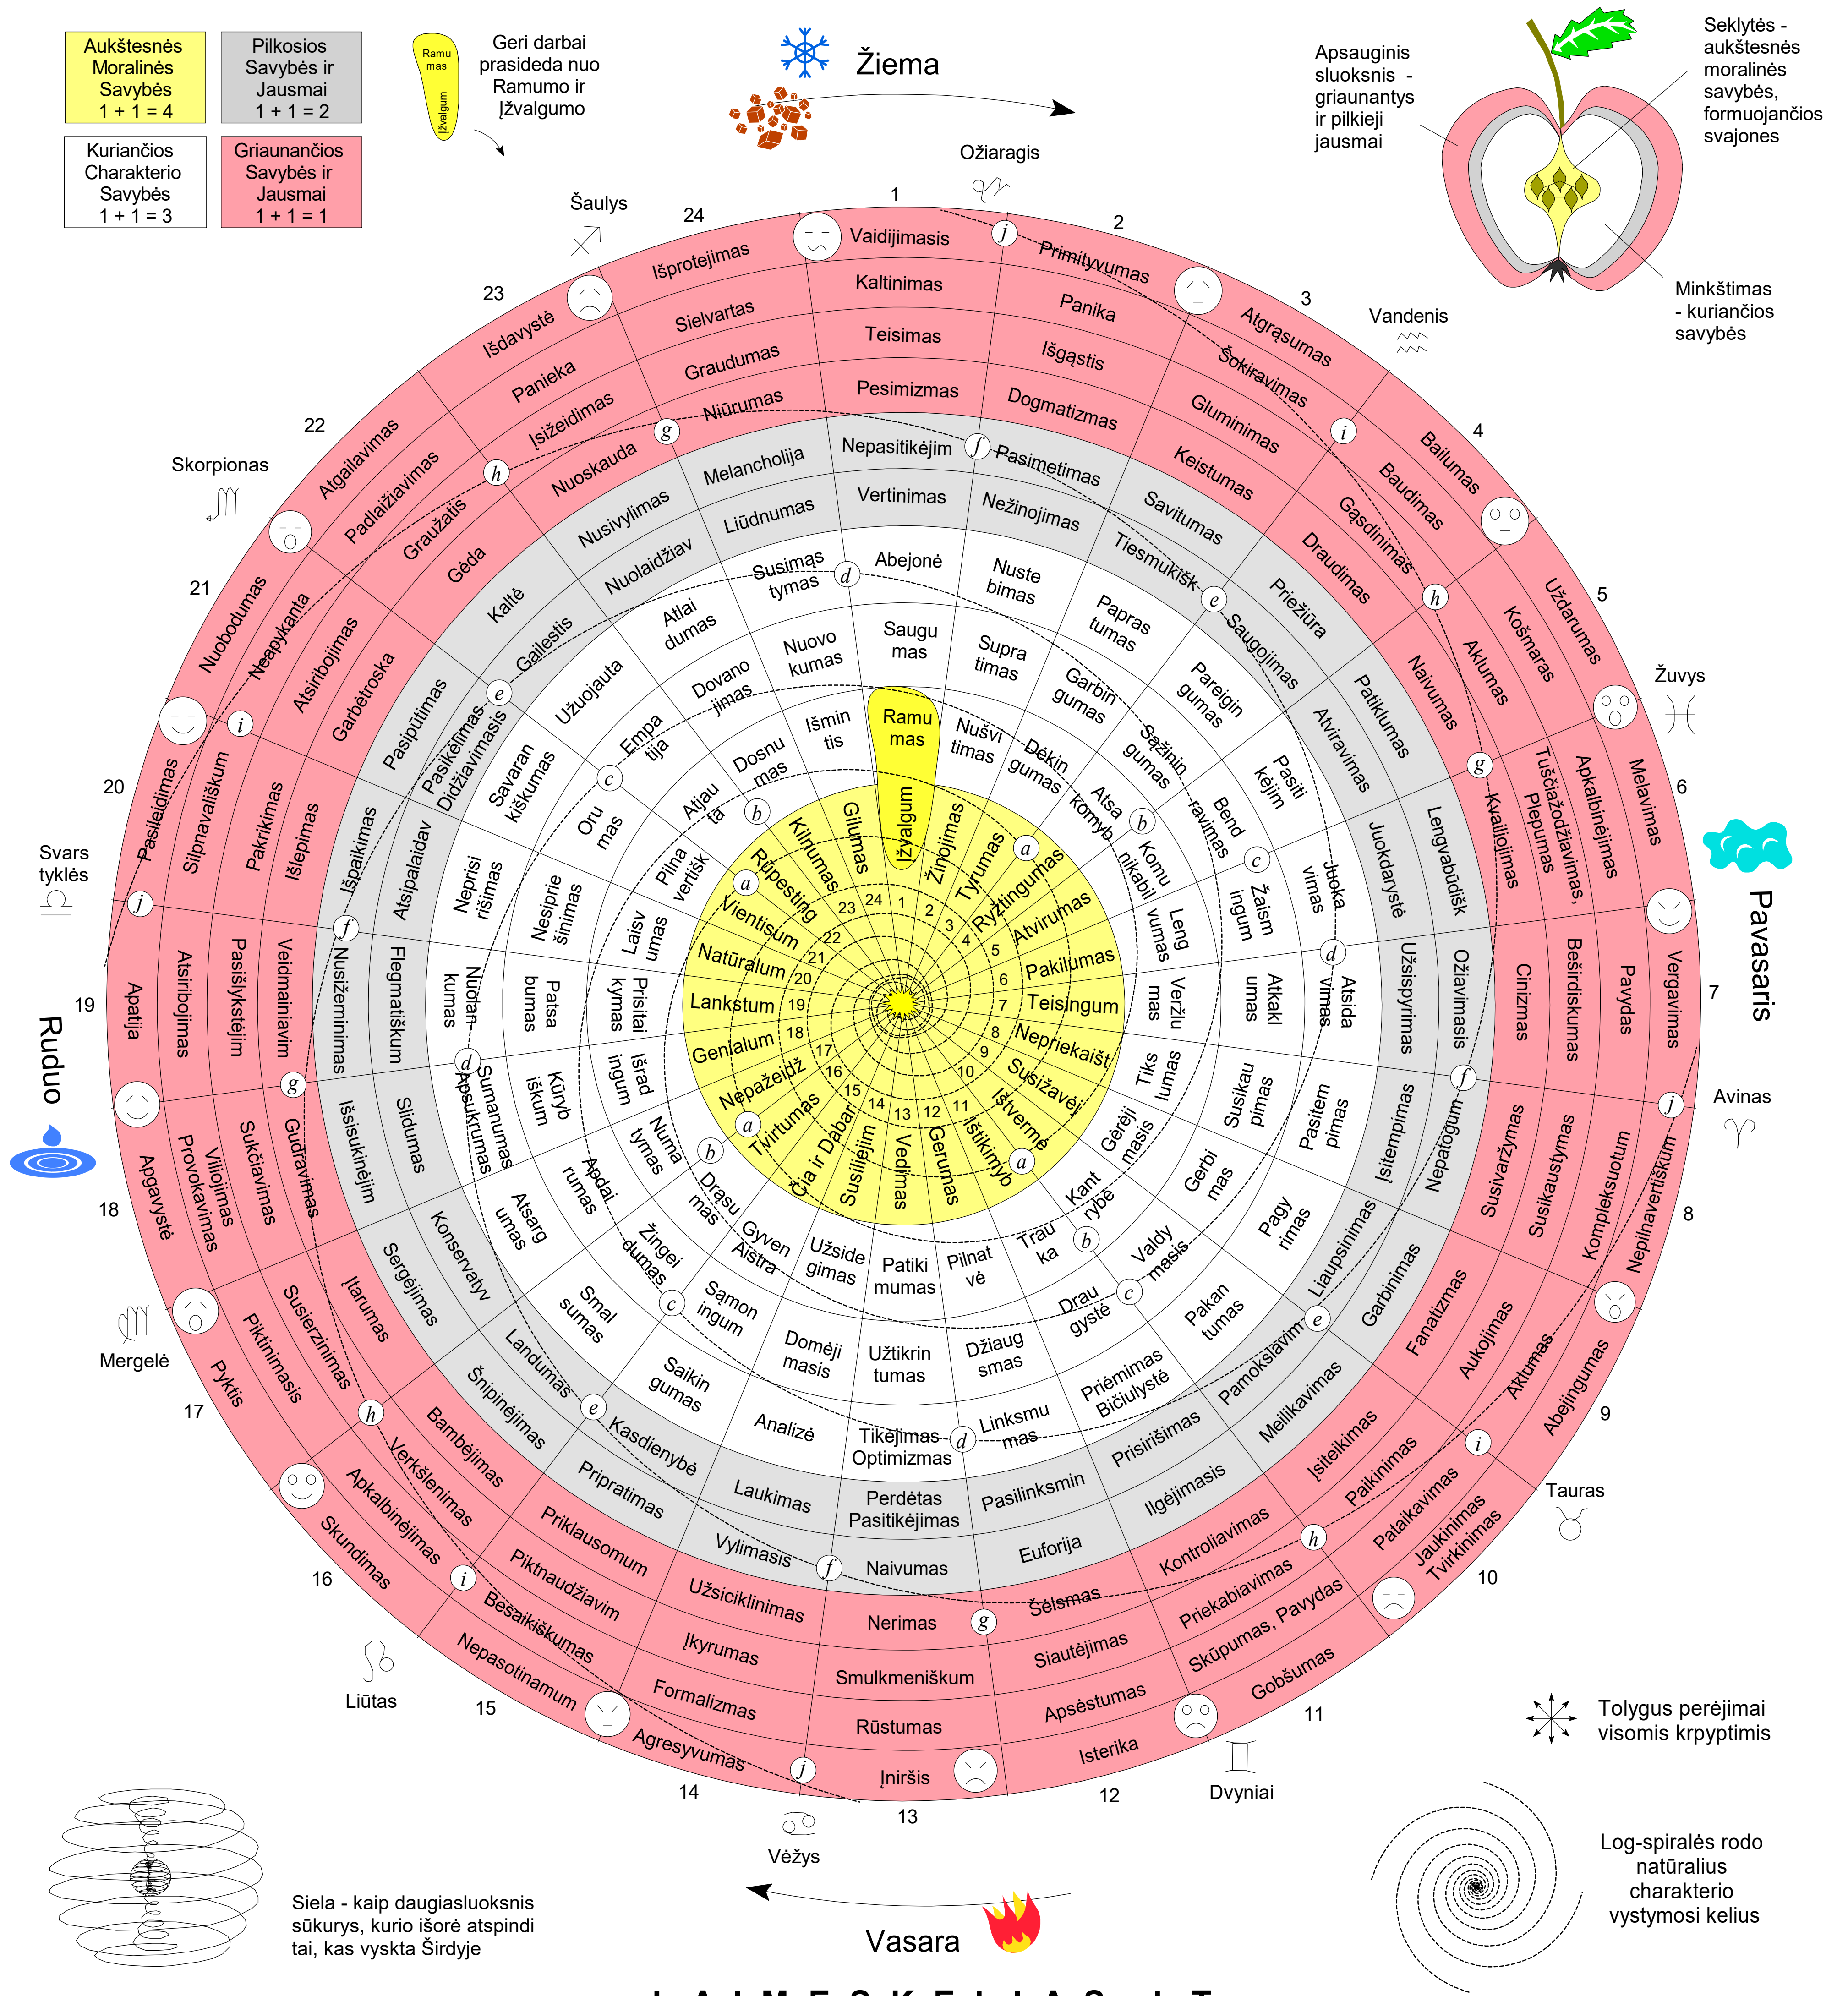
Aukštesnės Moralinės Savybės
1 + 1 = 4

Pilkosios Savybės ir Jausmai
1 + 1 = 2

Kuriančios Charakterio Savybės
1 + 1 = 3

Griaunančios Savybės ir Jausmai
1 + 1 = 1

Ramu mas
Įžvalgum

Geri darbai prasideda nuo Ramumo ir Įžvalgumo

Žiema

Apsauginis sluoksnis - griaunantys ir pilkieji jausmai

Seklytės - aukštesnės moralinės savybės, formuojančios svajones

Minkštimas - kuriančios savybės

Ožiaragis
Šaulys
Vandenis
Skorpionas
Žuvys
Svars tyklės
Avinas
Mergelė
Tauras
Liūtas
Dvyniai
Vėžys

Pavasaris
Ruduo
Vasara

1 Vaidijimasis
2 Primityvumas
3 Atgrąsumas
4 Bailumas
5 Uždarumas
6 Melavimas
7 Vergavimas
8 Nepilnavertiškum
9 Abejingumas
10 Jaukinimas Tvirkinimas
11 Gobšumas
12 Isterika
13 Įniršis
14 Agresyvumas
15 Nepasotinamum
16 Skundimas
17 Pyktis
18 Apgavystė
19 Apatija
20 Pasileidimas
21 Nuobodumas
22 Atgailavimas
23 Išdavystė
24 Išprotejimas

Kaltinimas, Teisimas, Pesimizmas, Panika, Išgąstis, Dogmatizmas, Šokiravimas, Gluminimas, Keistumas, Baudimas, Gąsdinimas, Draudimas, Košmaras, Aklumas, Naivumas, Apkalbinėjimas, Tuščiažodžiavimas, Plepumas, Kvailiojimas, Pavydas, Beširdiškumas, Cinizmas, Kompleksuotum, Susikaustymas, Susivaržymas, Aktumas, Aukojimas, Fanatizmas, Patalkavimas, Paikinimas, Įsiteikimas, Priekabiavimas, Kontroliavimas, Skūpumas, Pavydas, Siautėjimas, Šelsmas, Apsėstumas, Smulkmeniškum, Rūstumas, Nerimas, Formalizmas, Įkyrumas, Užsiciklinimas, Piktnaudžiavim, Besaikiškumas, Priklausomum, Apkalbinėjimas, Verkšlenimas, Bambėjimas, Piktinimasis, Susierzinimas, Įtarumas, Viliojimas Provokavimas, Sukčiavimas, Gudravimas, Atsiribojimas, Pasišlykštėjim, Veidmainiavim, Silpnavališkum, Pakrikimas, Įslepimas, Neapykanta, Atsiribojimas, Garbėtroska, Padlaižiavimas, Graužatis, Gėda, Panieka, Įsižeidimas, Nuoskauda, Sielvartas, Graudumas, Niūrumas

Nepasitikėjim, Pasimetimas, Savitumas, Priežiūra, Patiklumas, Lengvabūdišk, Ožiavimasis, Nepatogum, Garbinimas, Meilikavimas, Ilgėjimasis, Euforija, Naivumas, Vylimasis, Pripratimas, Šnipinėjimas, Sergėjimas, Išsisukinėjim, Nusižeminimas, Išpaikimas, Pasipūtimas, Kaltė, Nusivylimas, Melancholija, Vertinimas, Nežinojimas, Tiesmukišk, Saugojimas, Atviravimas, Juokdarystė, Užsispyrimas, Įsitempimas, Liaupsinimas, Pamokslavim, Prisirišimas, Pasilinksmin, Perdėtas Pasitikėjimas, Laukimas, Kasdienybė, Landumas, Konservatyv, Sliduomas, Flegmatiškum, Atsipalaidav, Pasikėlimas Didžiavimasis, Gailestis, Nuolaidžiav, Liūdnumas

Abejonė, Nuste bimas, Papras tumas, Pareigin gumas, Pasiti kėjim, Juoka vimas, Atsida vimas, Pasitem pimas, Pagy rimas, Pakan tumas, Priėmimas Bičiulystė, Linksmu mas, Tikėjimas Optimizmas, Analizė, Saikin gumas, Smal sumas, Atsarg umas, Apsukrumas, Sumanumas, Neprisi rišimas, Užuojauta, Atlai dumas, Susimas tymas, Saugu mas, Supra timas, Garbin gumas, Sąžinin gumas, Bend ravimas, Žaism ingum, Atkakl umas, Susikau pimas, Gerbi mas, Valdy masis, Drau gystė, Džiaug smas, Užtikrin tumas, Domėji masis, Sąmon ingum, Žingei dumas, Drąsu mas, Apdai rumas, Kūryb iškum, Patsa bumas, Nuolan kumas, Nesiprie šinimas, Savaran kiškumas, Empa tija, Dovano jimas, Nuovo kumas, Išmin tis, Nušvi timas, Dėkin gumas, Atsa komyb, Komu nikabil, Leng vumas, Veržlu mas, Tiks lumas, Gėrėji masis, Kant rybė, Trau ka, Pilnat vė, Patiki mumas, Užside gimas, Gyven Aistra, Numa tymas, Išrad ingum, Prisitai kymas, Laisv umas, Pilna vertišk, Atjau ta, Dosnu mas, Oru mas

Įžvalgum, Žinojimas, Tyrumas, Ryžtingumas, Atvirumas, Pakilumas, Teisingum, Nepriekaišt, Susižavėj, Ištverme, Įsitikinimas, Gerumas, Vedimas, Susilėjim, Čia ir Dabar, Tvirtumas, Nepažeidž, Genialum, Lankstum, Natūralum, Vientisum, Rūpesting, Klinumas, Gilumas

a b c d e f g h i j
1 2 3 4 5 6 7 8 9 10 11 12 13 14 15 16 17 18 19 20 21 22 23 24

Tolygus perėjimai visomis krpyptimis

Log-spiralės rodo natūralius charakterio vystymosi kelius

Siela - kaip daugiasluoksnis sūkurys, kurio išorė atspindi tai, kas vyksta Širdyje